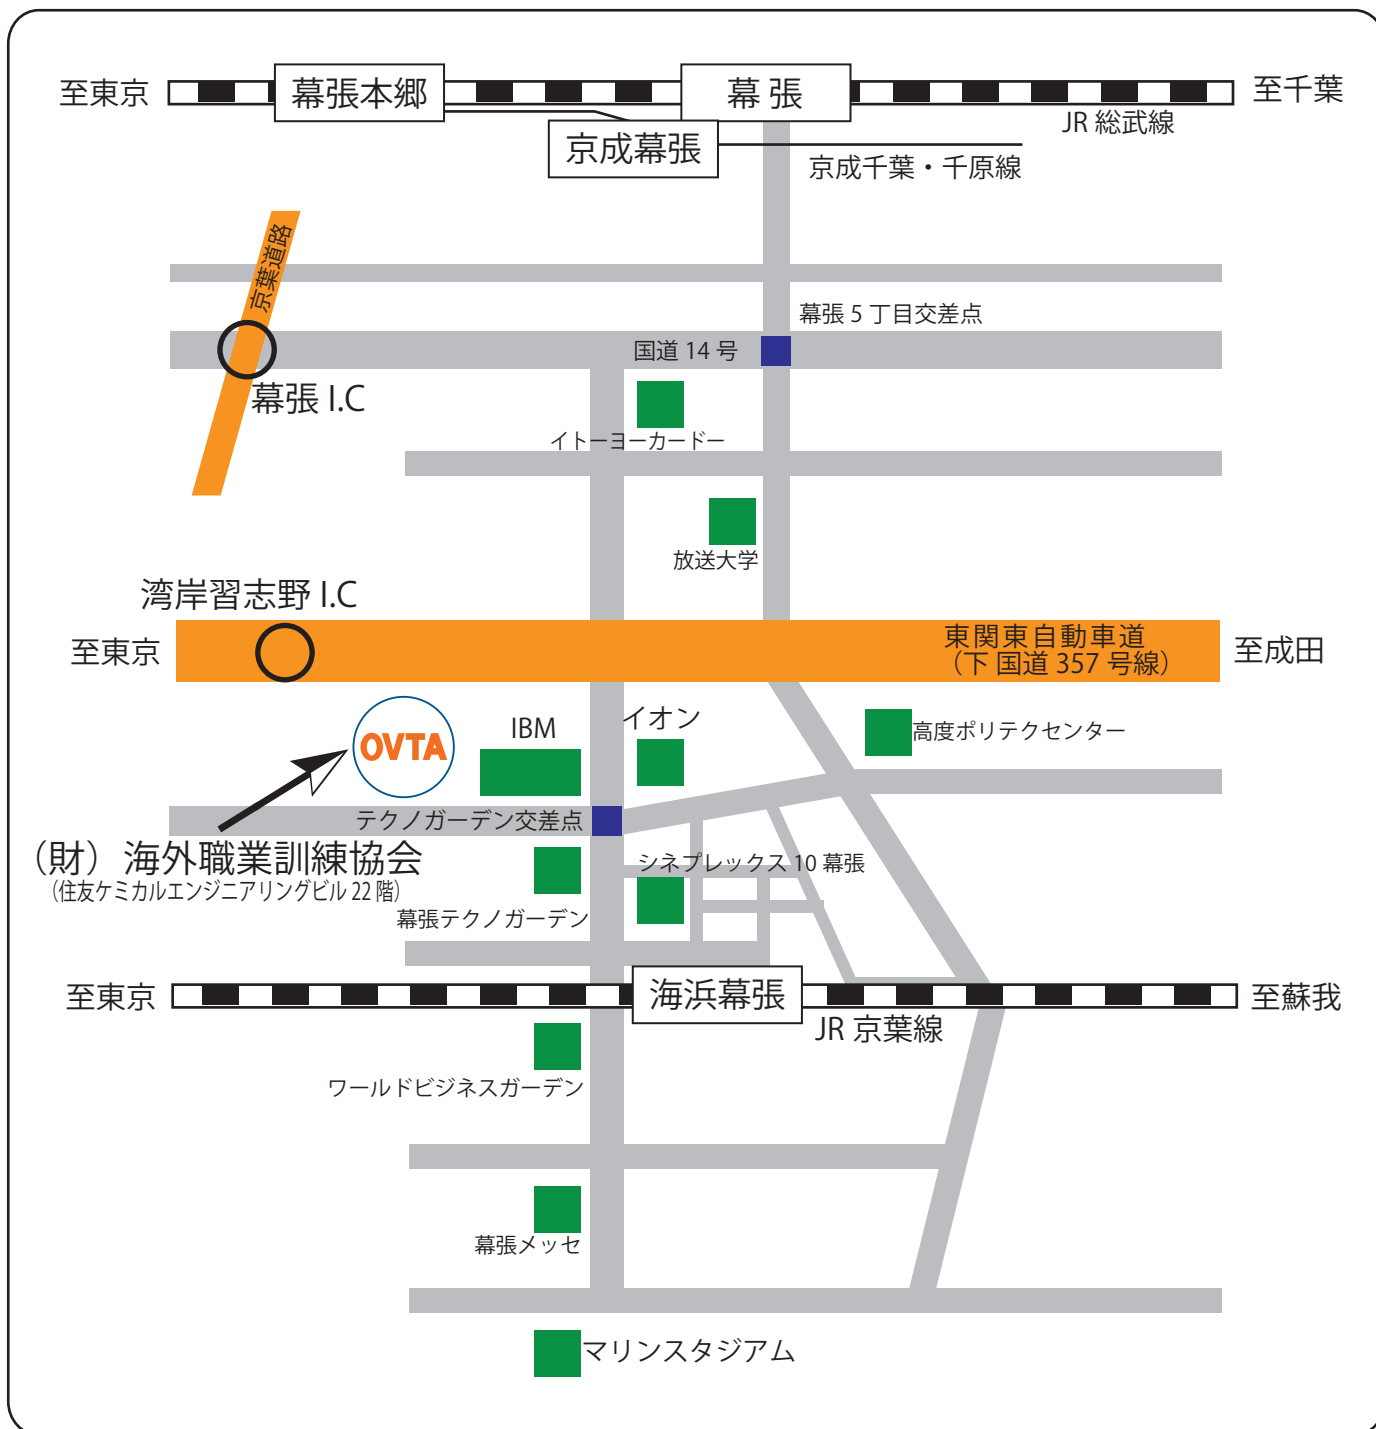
至東京
幕張本郷
幕 張
至千葉
JR 総武線
京成幕張
京成千葉・千原線
京葉道路
幕張 5 丁目交差点
国道 14 号
幕張 I.C
イトーヨーカードー
放送大学
湾岸習志野 I.C
至東京
東関東自動車道
（下 国道 357 号線）
至成田
OVTA
IBM
イオン
高度ポリテクセンター
テクノガーデン交差点
（財）海外職業訓練協会
（住友ケミカルエンジニアリングビル 22 階）
シネプレックス 10 幕張
幕張テクノガーデン
至東京
海浜幕張
至蘇我
JR 京葉線
ワールドビジネスガーデン
幕張メッセ
マリンスタジアム